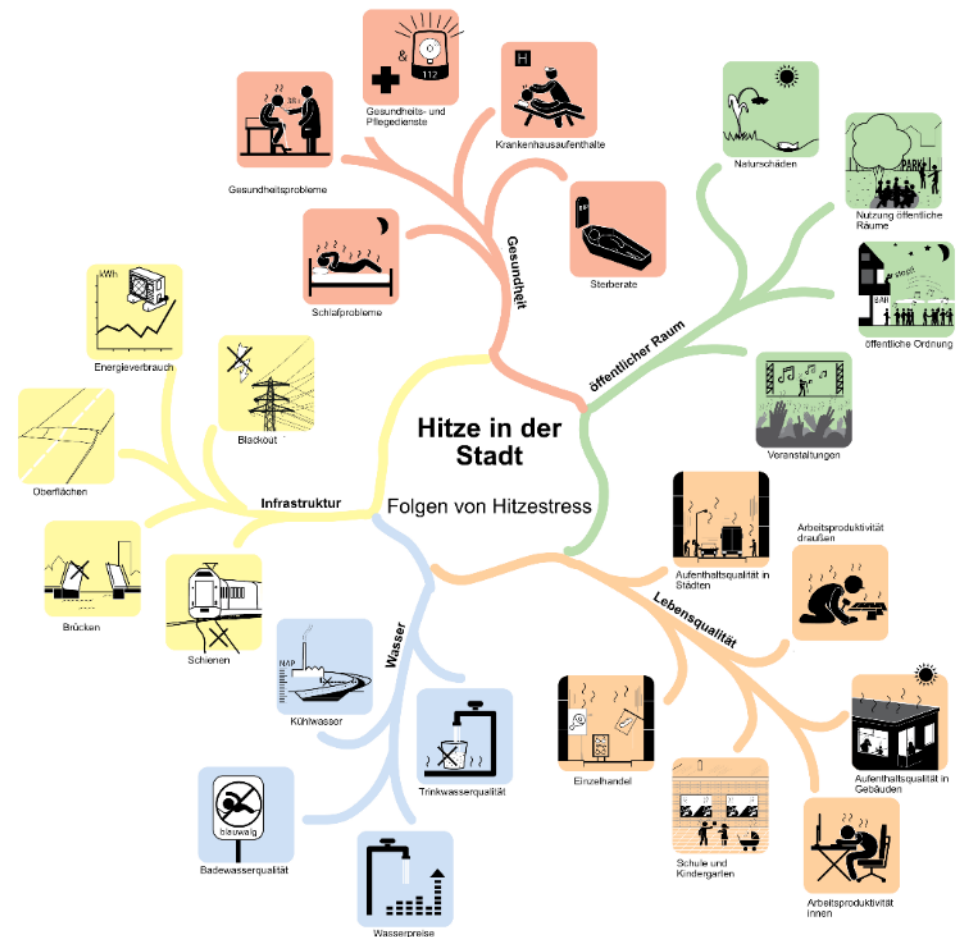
Hitze in der Stadt

Folgen von Hitzestress

Gesundheit

Gesundheitsprobleme

Gesundheits- und Pflegedienste

&

112

H

Krankenhausaufenthalte

Sterberate

Schlafprobleme

öffentlicher Raum

Naturschäden

PARK

Nutzung öffentliche Räume

BAR

öffentliche Ordnung

Veranstaltungen

Lebensqualität

Aufenthaltsqualität in Städten

Arbeitsproduktivität draußen

Aufenthaltsqualität in Gebäuden

Arbeitsproduktivität innen

Schule und Kindergarten

Einzelhandel

Wasser

Kühlwasser

Trinkwasserqualität

blauwalg

Badewasserqualität

Wasserpreise

Infrastruktur

kWh

Energieverbrauch

Blackout

Oberflächen

Brücken

Schienen